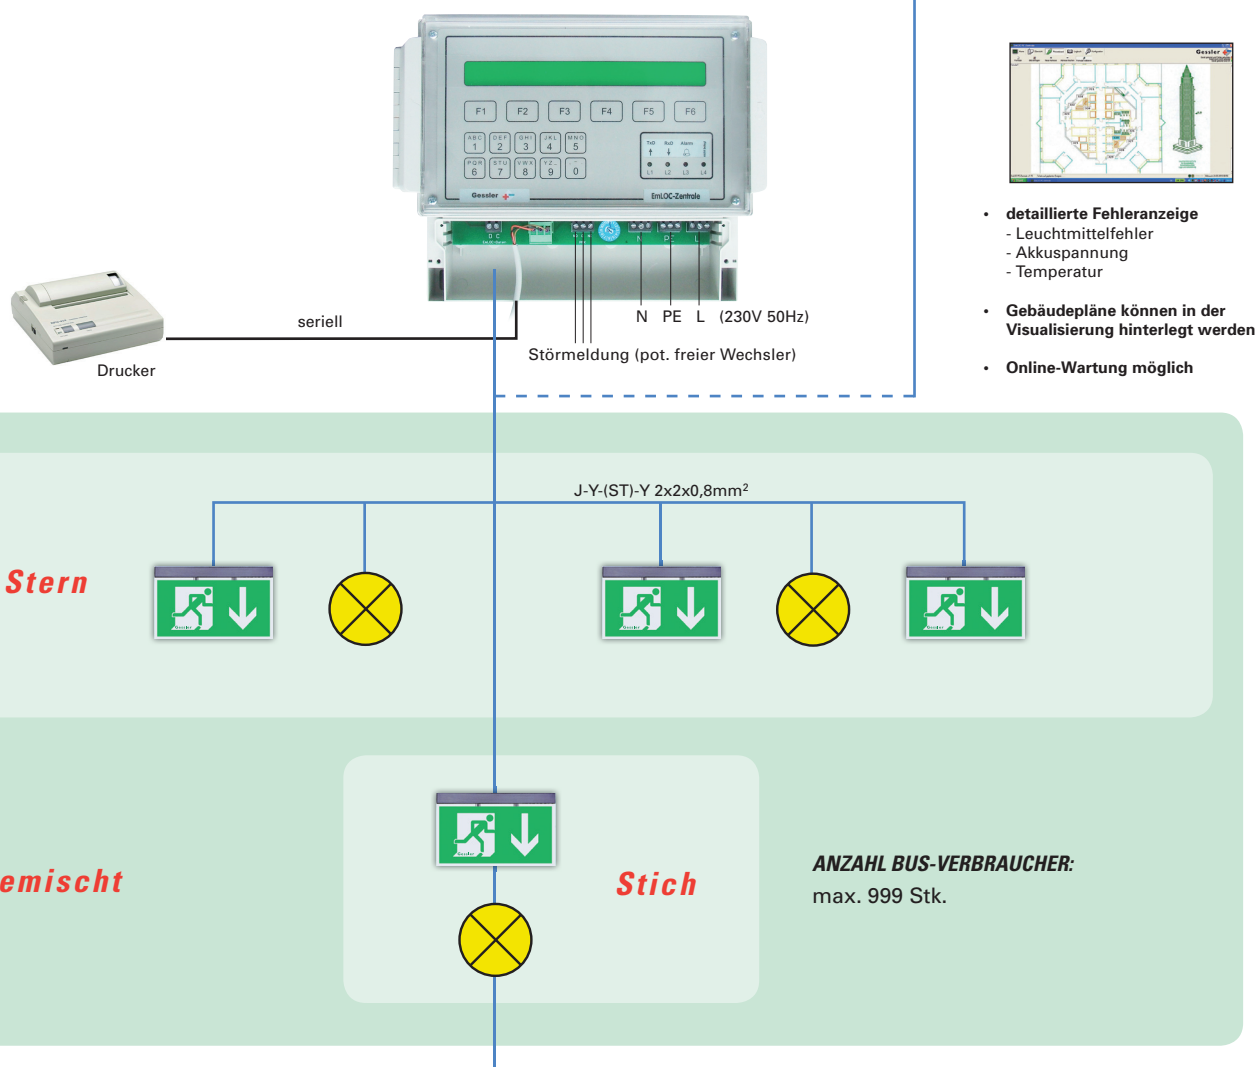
F1 F2 F3 F4 F5 F6

ABC 1 DEF 2 GHI 3 JKL 4 MNO 5
PQR 6 STU 7 VWX 8 YZ 9 0

Gessler

EmLOC-Zentrale

Drucker

seriell

N PE L (230V 50Hz)

Störmeldung (pot. freier Wechsler)

• detaillierte Fehleranzeige
- Leuchtmittelfehler
- Akkuspannung
- Temperatur

• Gebäudepläne können in der Visualisierung hinterlegt werden

• Online-Wartung möglich

J-Y-(ST)-Y 2x2x0,8mm²

Stern

emischt

Stich

ANZAHL BUS-VERBRAUCHER:
max. 999 Stk.